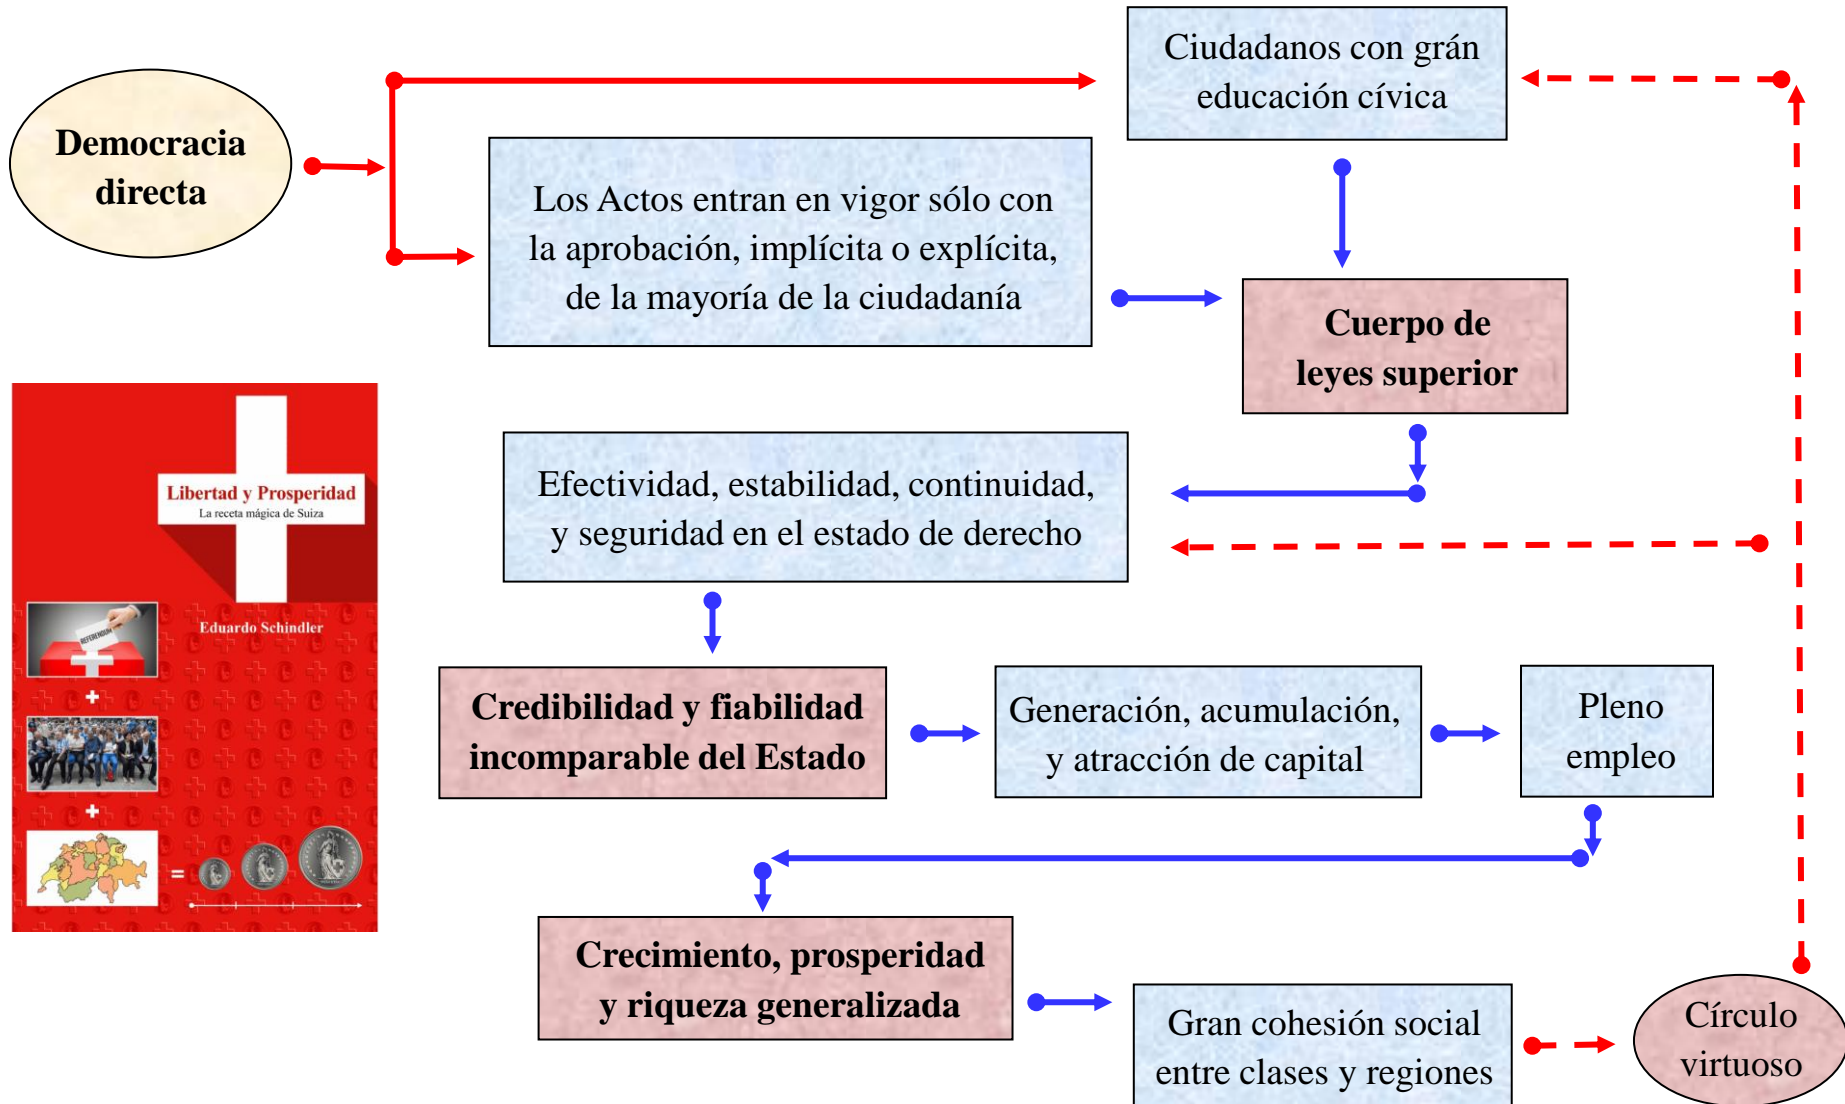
Democracia directa

Ciudadanos con grán educación cívica

Los Actos entran en vigor sólo con la aprobación, implícita o explícita, de la mayoría de la ciudadanía

Cuerpo de leyes superior

Libertad y Prosperidad
La receta mágica de Suiza

Eduardo Schindler

REFERENDUM

Efectividad, estabilidad, continuidad, y seguridad en el estado de derecho

Credibilidad y fiabilidad incomparable del Estado

Generación, acumulación, y atracción de capital

Pleno empleo

Crecimiento, prosperidad y riqueza generalizada

Gran cohesión social entre clases y regiones

Círculo virtuoso